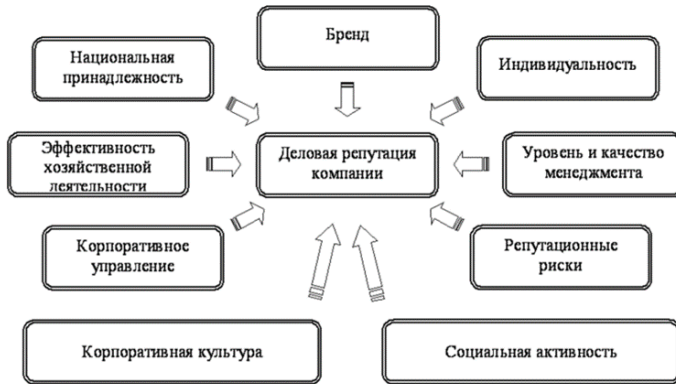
Национальная принадлежность

Бренд

Индивидуальность

Эффективность хозяйственной деятельности

Деловая репутация компании

Уровень и качество менеджмента

Корпоративное управление

Репутационные риски

Корпоративная культура

Социальная активность